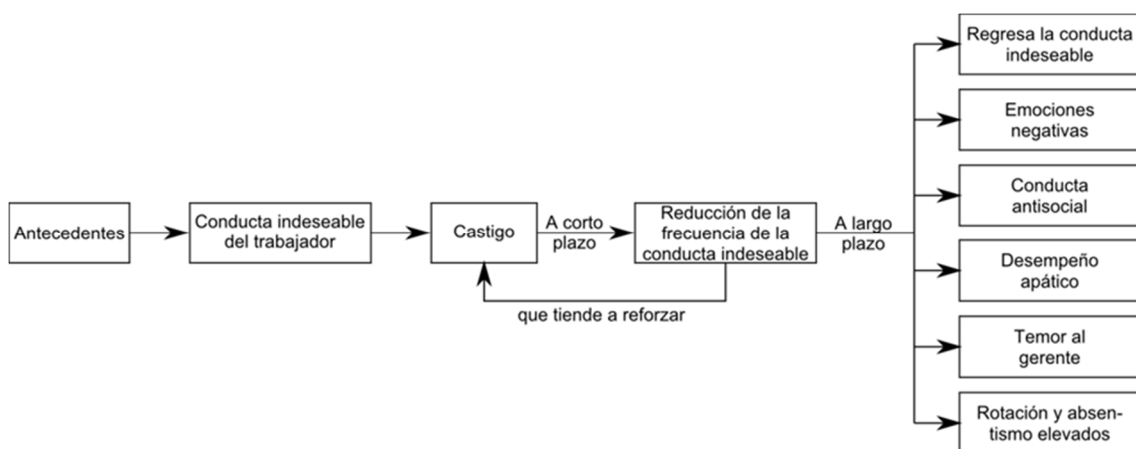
Antecedentes

Conducta indeseable del trabajador

Castigo

A corto plazo

Reducción de la frecuencia de la conducta indeseable

que tiende a reforzar

A largo plazo

Regresa la conducta indeseable

Emociones negativas

Conducta antisocial

Desempeño apático

Temor al gerente

Rotación y absentismo elevados